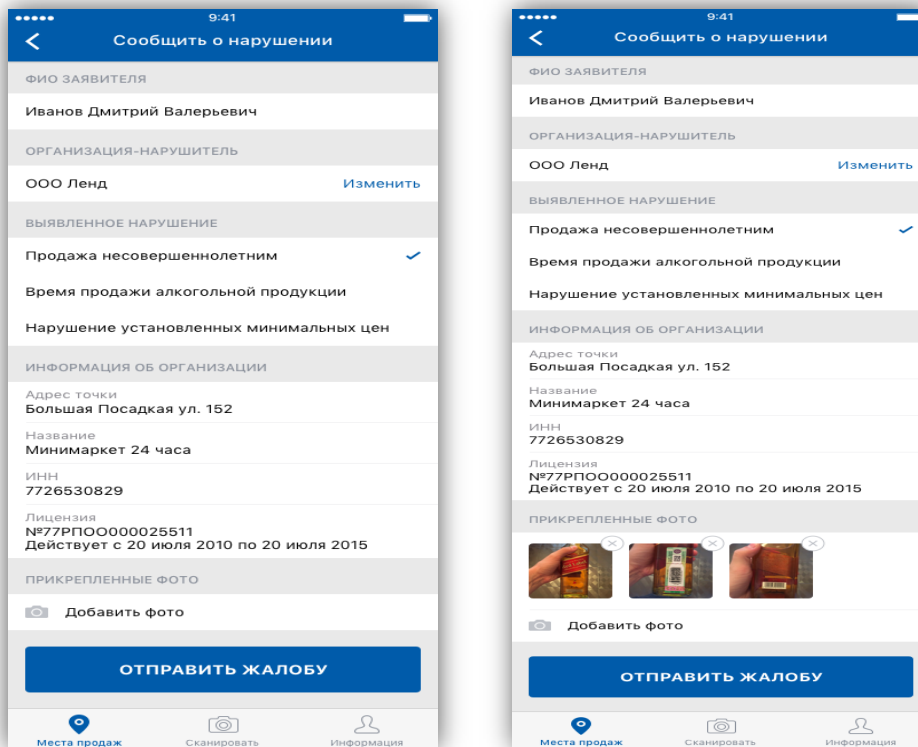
9:41
Сообщить о нарушении
ФИО ЗАЯВИТЕЛЯ
Иванов Дмитрий Валерьевич
ОРГАНИЗАЦИЯ-НАРУШИТЕЛЬ
ООО Ленд
Изменить
ВЫЯВЛЕННОЕ НАРУШЕНИЕ
Продажа несовершеннолетним
Время продажи алкогольной продукции
Нарушение установленных минимальных цен
ИНФОРМАЦИЯ ОБ ОРГАНИЗАЦИИ
Адрес точки
Большая Посадкая ул. 152
Название
Минимаркет 24 часа
ИНН
7726530829
Лицензия
№77РПОО000025511
Действует с 20 июля 2010 по 20 июля 2015
ПРИКРЕПЛЕННЫЕ ФОТО
Добавить фото
ОТПРАВИТЬ ЖАЛОБУ
Места продаж
Сканировать
Информация

9:41
Сообщить о нарушении
ФИО ЗАЯВИТЕЛЯ
Иванов Дмитрий Валерьевич
ОРГАНИЗАЦИЯ-НАРУШИТЕЛЬ
ООО Ленд
Изменить
ВЫЯВЛЕННОЕ НАРУШЕНИЕ
Продажа несовершеннолетним
Время продажи алкогольной продукции
Нарушение установленных минимальных цен
ИНФОРМАЦИЯ ОБ ОРГАНИЗАЦИИ
Адрес точки
Большая Посадкая ул. 152
Название
Минимаркет 24 часа
ИНН
7726530829
Лицензия
№77РПОО000025511
Действует с 20 июля 2010 по 20 июля 2015
ПРИКРЕПЛЕННЫЕ ФОТО
Добавить фото
ОТПРАВИТЬ ЖАЛОБУ
Места продаж
Сканировать
Информация